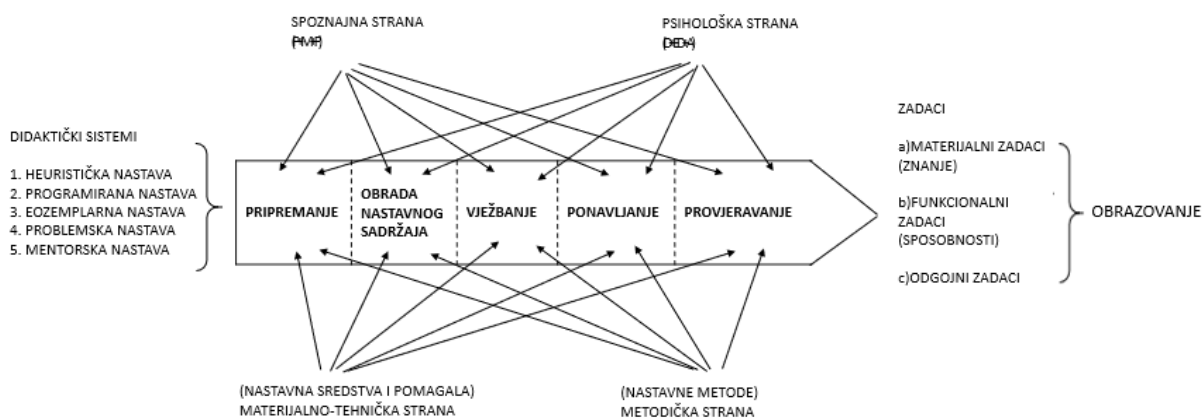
SPOZNAJNA STRANA
(PMP)

PSIHOLOŠKA STRANA
(DEDA)

DIDAKTIČKI SISTEMI

1. HEURISTIČKA NASTAVA
2. PROGRAMIRANA NASTAVA
3. EOZEMPLARNA NASTAVA
4. PROBLEMSKA NASTAVA
5. MENTORSKA NASTAVA

PRIPREMANJE

OBRADA NASTAVNOG SADRŽAJA

VJEŽBANJE

PONAVLJANJE

PROVJERAVANJE

ZADACI

a)MATERIJALNI ZADACI (ZNANJE)

b)FUNKCIONALNI ZADACI (SPOSOBNOSTI)

c)ODGOJNI ZADACI

OBRAZOVANJE

(NASTAVNA SREDSTVA I POMAGALA)
MATERIJALNO-TEHNIČKA STRANA

(NASTAVNE METODE)
METODIČKA STRANA